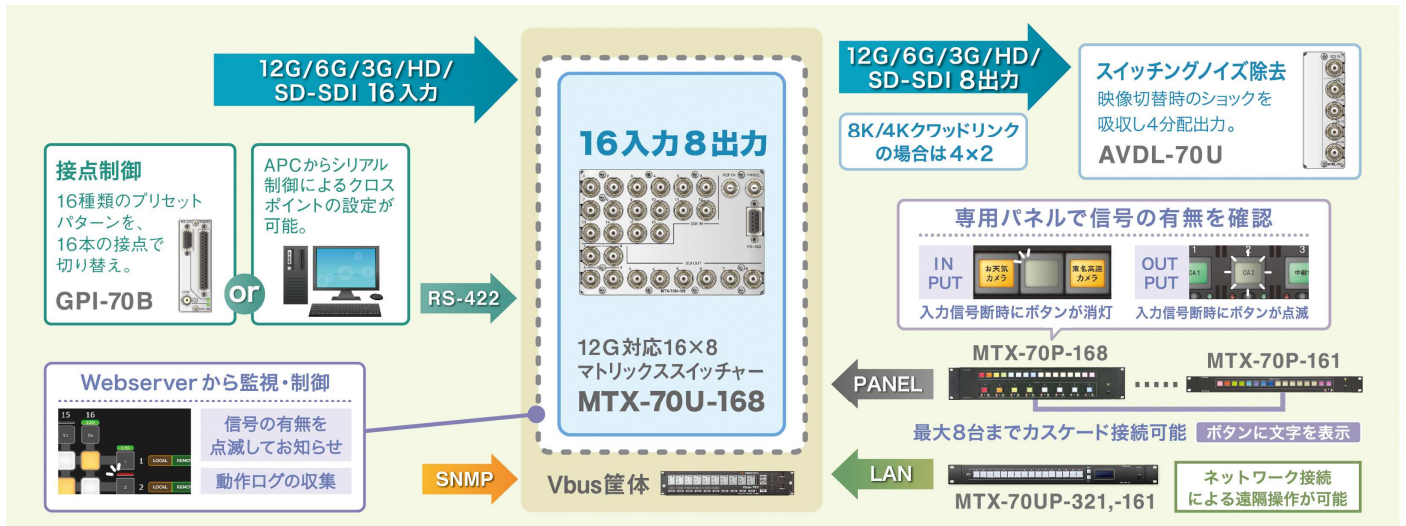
12G/6G/3G/HD/
SD-SDI 16入力

接点制御
16種類のプリセットパターンを、16本の接点で切り替え。
GPI-70B

or

APCからシリアル制御によるクロスポイントの設定が可能。

RS-422

16入力8出力

12G対応16×8
マトリックススイッチャー
MTX-70U-168

Vbus筐体

12G/6G/3G/HD/
SD-SDI 8出力

8K/4Kクワッドリンクの場合は4×2

スイッチングノイズ除去
映像切替時のショックを吸収し4分配出力。
AVDL-70U

専用パネルで信号の有無を確認
IN PUT
お天気カメラ
東名高速カメラ
入力信号断時にボタンが消灯
OUT PUT
DA 1
DA 2
中継
入力信号断時にボタンが点滅

MTX-70P-168
MTX-70P-161
PANEL
最大8台までカスケード接続可能
ボタンに文字を表示

Webserverから監視・制御
15 16
信号の有無を点滅してお知らせ
動作ログの収集
LOCAL REMOTE

SNMP

LAN
MTX-70UP-321,-161
ネットワーク接続による遠隔操作が可能